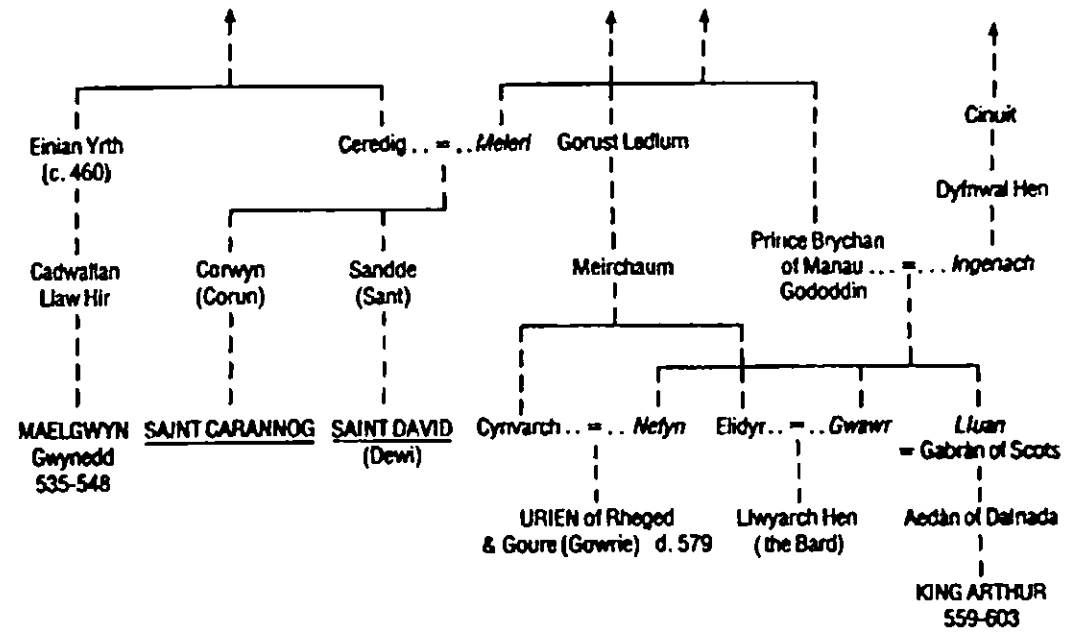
Einian Yrth (c. 460)

Ceredig . . = . . Meleri

Gorust Ledlum

Cinuit

Dyfnwal Hen

Cadwallan Llaw Hir

Corwyn (Corun)

Sandde (Sant)

Meirchaum

Prince Brychan of Manau Gododdin . . . = . . . Ingenach

MAELGWYN Gwynedd 535-548

SAINT CARANNOG

SAINT DAVID (Dewi)

Cynvarch . . = . . Nefyn

Elidyr . . = . . Gwawr

Lluan = Gabrán of Scots

URIEN of Rheged & Goure (Gowrie) d. 579

Llwyarch Hen (the Bard)

Aedàn of Dalnada

KING ARTHUR 559-603